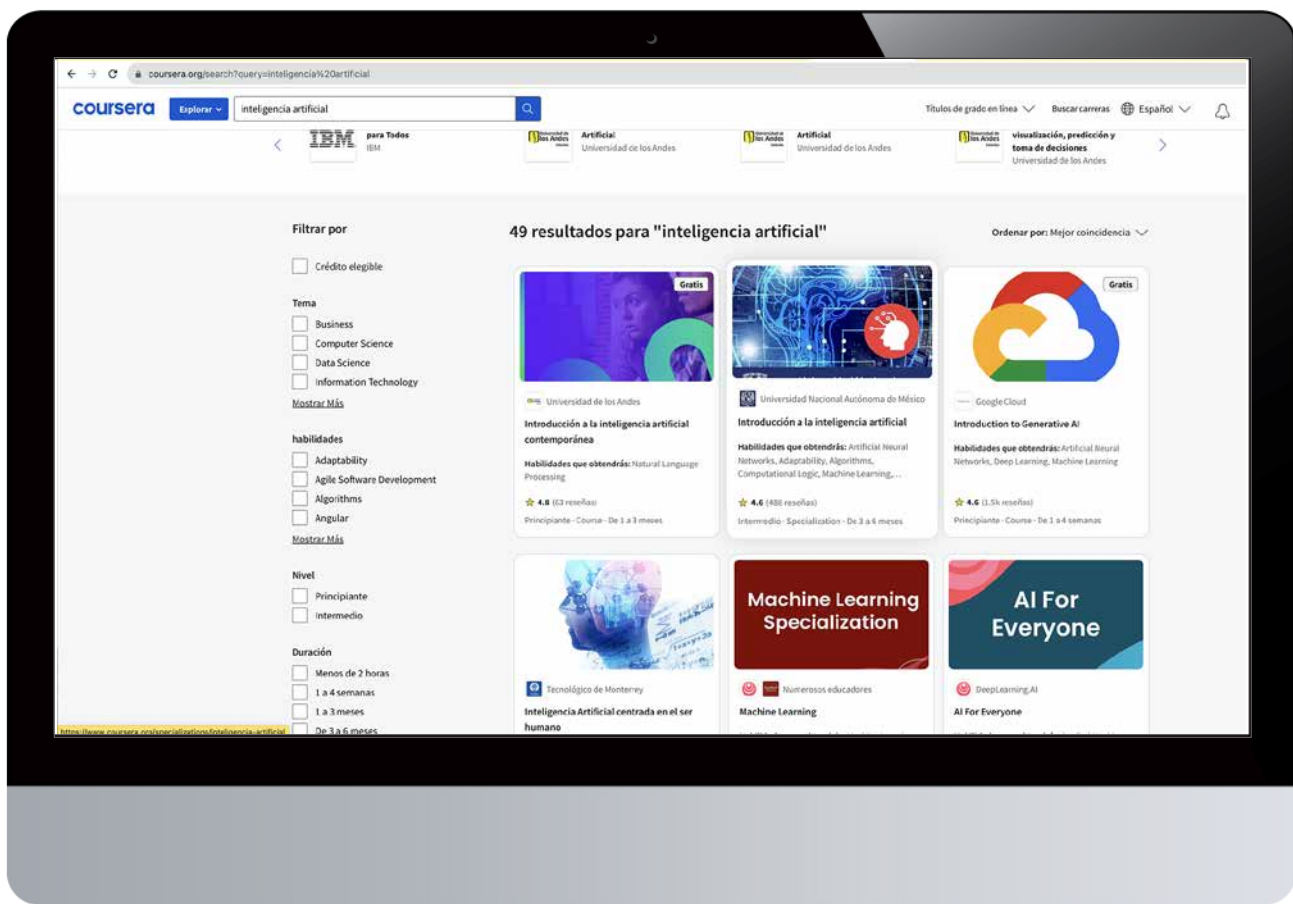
coursera.org/search?query=inteligencia%20artificial

coursera Explorar inteligencia artificial

Títulos de grado en línea Buscar carreras Español

IBM para Todos IBM

Universidad de los Andes Artificial Universidad de los Andes

Universidad de los Andes Artificial Universidad de los Andes

Universidad de los Andes visualización, predicción y toma de decisiones Universidad de los Andes

Filtrar por

Crédito elegible

Tema

Business
Computer Science
Data Science
Information Technology
Mostrar Más

habilidades

Adaptability
Agile Software Development
Algorithms
Angular
Mostrar Más

Nivel

Principiante
Intermedio

Duración

Menos de 2 horas
1 a 4 semanas
1 a 3 meses
De 3 a 6 meses

https://www.coursera.org/specializations/inteligencia-artificial

49 resultados para "inteligencia artificial"

Ordenar por: Mejor coincidencia

Gratis

Universidad de los Andes
Introducción a la inteligencia artificial contemporánea
Habilidades que obtendrás: Natural Language Processing
4.8 (63 reseñas)
Principiante · Course · De 1 a 3 meses

Universidad Nacional Autónoma de México
Introducción a la inteligencia artificial
Habilidades que obtendrás: Artificial Neural Networks, Adaptability, Algorithms, Computational Logic, Machine Learning, ...
4.6 (488 reseñas)
Intermedio · Specialization · De 3 a 6 meses

Gratis

Google Cloud
Introduction to Generative AI
Habilidades que obtendrás: Artificial Neural Networks, Deep Learning, Machine Learning
4.6 (1.5k reseñas)
Principiante · Course · De 1 a 4 semanas

Tecnológico de Monterrey
Inteligencia Artificial centrada en el ser humano

Machine Learning Specialization
Numerosos educadores
Machine Learning

AI For Everyone
DeepLearning.AI
AI For Everyone